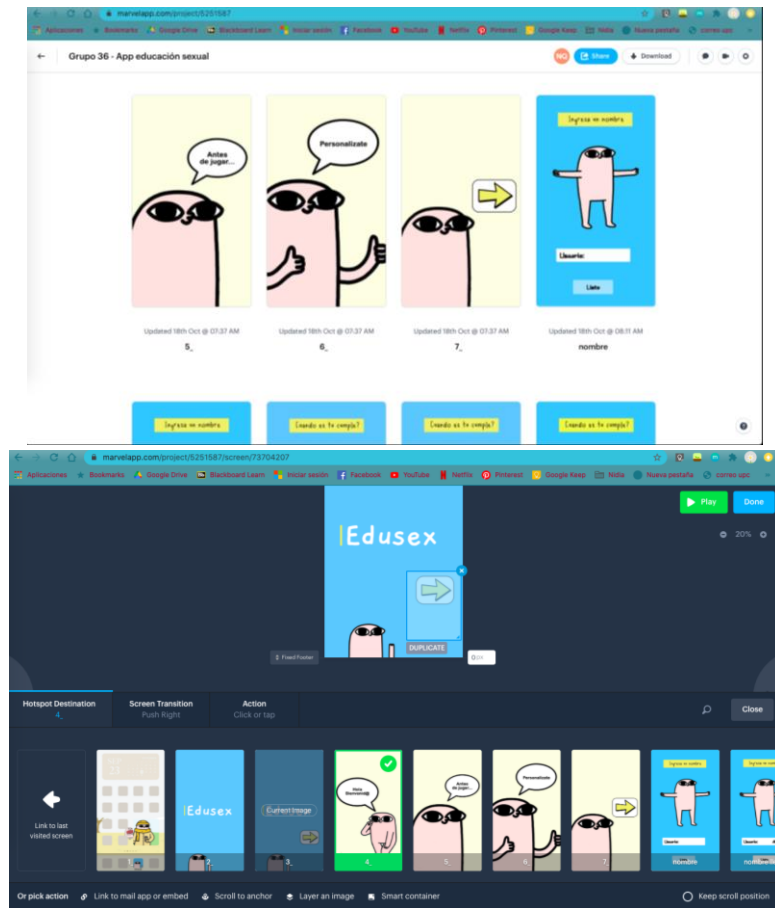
marvelapp.com/project/5251587

Aplicaciones Bookmarks Google Drive Blackboard Learn Iniciar sesión Facebook YouTube Netflix Pinterest Google Keep Nidia Nueva pestaña correo upc

Grupo 36 - App educación sexual

NQ Share Download

Antes de jugar...

Personalízate

Ingresa un nombre

Usuario:

Listo

Updated 18th Oct @ 07:37 AM
5_

Updated 18th Oct @ 07:37 AM
6_

Updated 18th Oct @ 07:37 AM
7_

Updated 18th Oct @ 08:11 AM
nombre

Ingresa un nombre

Cuando es tu cumple?

Cuando es tu cumple?

Cuando es tu cumple?

marvelapp.com/project/5251587/screen/73704207

Aplicaciones Bookmarks Google Drive Blackboard Learn Iniciar sesión Facebook YouTube Netflix Pinterest Google Keep Nidia Nueva pestaña correo upc

Play Done

20%

Edusex

DUPLICATE

Fixed Footer

Hotspot Destination
4_

Screen Transition
Push Right

Action
Click or tap

Close

Link to last visited screen

Edusex

Current Image

Hola Bienvenid@

Antes de jugar...

Personalízate

Ingresa un nombre

Ingresa un nombre

3_

4_

5_

6_

7_

nombre

nombre

Or pick action Link to mail app or embed Scroll to anchor Layer an image Smart container Keep scroll position